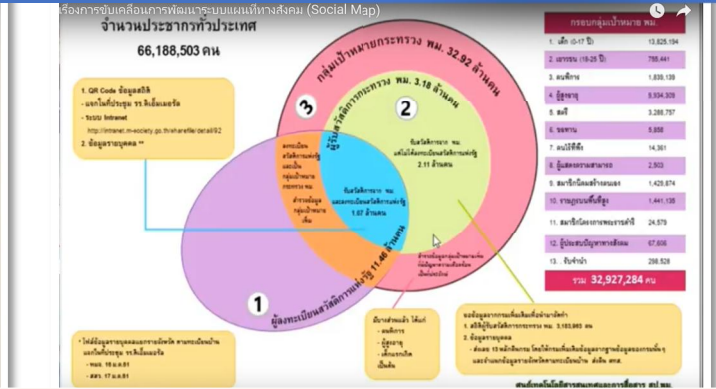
เรื่องการขับเคลื่อนการพัฒนาระบบแผนที่ทางสังคม (Social Map)

จำนวนประชากรทั่วประเทศ

66,188,503 คน

กลุ่มเป้าหมายกระทรวง พม. 32.92 ล้านคน

3

2

สวัสดิการกระทรวง พม. 3.18 ล้านคน

1

ผู้ลงทะเบียนสวัสดิการแห่งรัฐ 11.46 ล้านคน

1. QR Code ข้อมูลสถิติ
- แยกได้ประเภท 11 สิ่งเอื้อต่อ
- ระบบ Intranet
http://intranet.m-society.go.th/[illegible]
2. ข้อมูลรายบุคคล **

รับสวัสดิการจาก พม. แต่ไม่ได้ลงทะเบียนสวัสดิการแห่งรัฐ 2.11 ล้านคน

รับสวัสดิการจาก พม. และลงทะเบียนสวัสดิการแห่งรัฐ 1.07 ล้านคน

ลงทะเบียนสวัสดิการแห่งรัฐ และเป็นกลุ่มเป้าหมาย กระทรวง พม.

ต้องการข้อมูลกลุ่มเป้าหมายเพิ่ม

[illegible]

* ให้ได้ข้อมูลรายบุคคลจากการลงทะเบียนผ่านหน่วยงาน พม.
- พมจ. 10 ม.ค.61
- สสว. 17 ม.ค.61

มีการดำเนินการแล้ว ได้แก่
- คนพิการ
- ผู้สูงอายุ
- เด็กแรกเกิด
เป็นต้น

ขอข้อมูลจากกรมเพื่อนำมาจัดทำ
1. สถิติผู้รับสวัสดิการจาก พม. 3,183,863 คน
2. ข้อมูลรายบุคคล
- ส่งผล 13 หลักที่การ โดยให้กรมที่ขอข้อมูลจากฐานข้อมูลของกรมที่เกี่ยวข้องรวมกับข้อมูลรายบุคคลจากการลงทะเบียนผ่าน สนง.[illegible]

กรอบกลุ่มเป้าหมาย พม.

| | | |
|---|---|---|
| 1. | เด็ก (0-17 ปี) | 13,825,194 |
| 2. | เยาวชน (18-25 ปี) | 758,441 |
| 3. | คนพิการ | 1,839,139 |
| 4. | ผู้สูงอายุ | 9,934,309 |
| 5. | สตรี | 3,288,757 |
| 6. | ขอทาน | 5,958 |
| 7. | คนไร้ที่พึ่ง | 14,361 |
| 8. | ผู้แสดงความสามารถ | 2,503 |
| 9. | สมาชิกนิคมสร้างตนเอง | 1,420,674 |
| 10. | ผู้ด้อยโอกาสด้านที่อยู่อาศัย | 1,441,138 |
| 11. | สมาชิกโครงการพัฒนาชนบท | 24,579 |
| 12. | ผู้ประสบปัญหาทางสังคม | 67,608 |
| 13. | รับจ้าง | 298,526 |
| | รวม | 32,927,284 คน |

สำนักงานปลัดกระทรวงการพัฒนาสังคมและความมั่นคงของมนุษย์ พม.